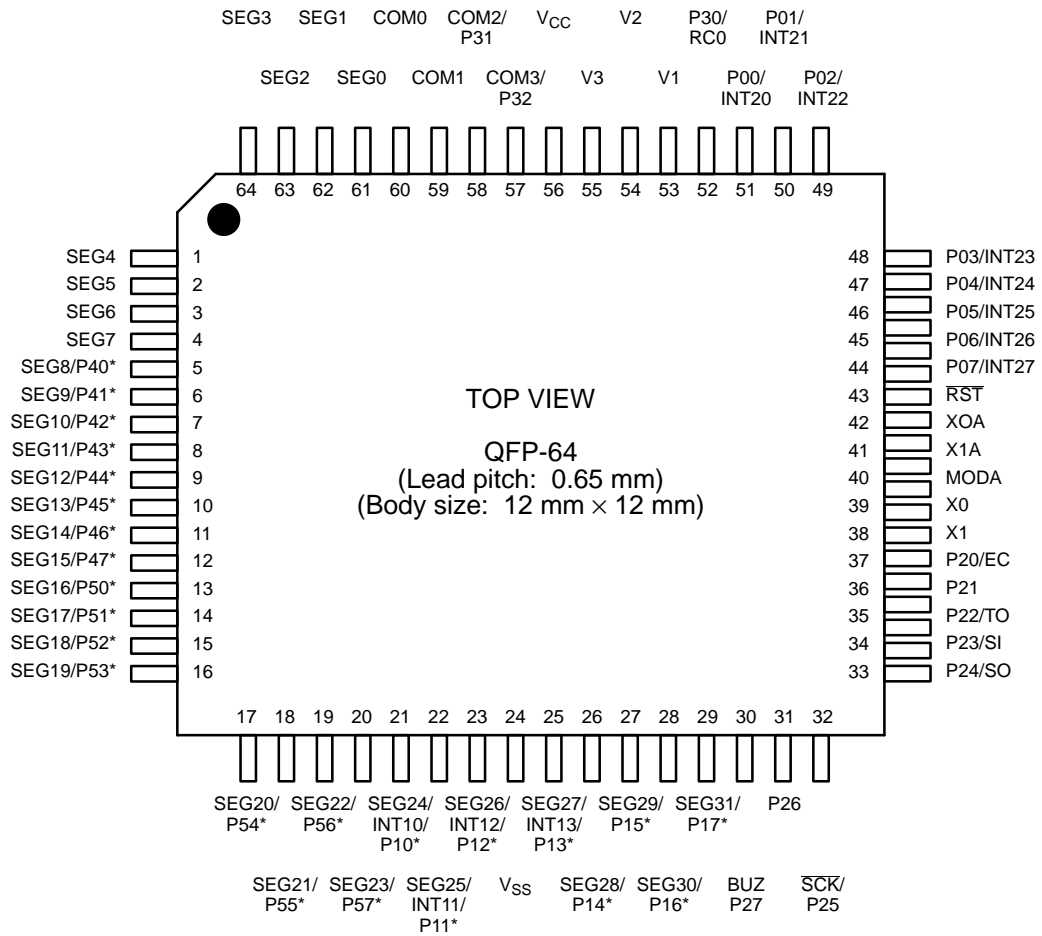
SEG3 SEG1 COM0 COM2/P31 $V_{CC}$ V2 P30/RC0 P01/INT21

SEG2 SEG0 COM1 COM3/P32 V3 V1 P00/INT20 P02/INT22

64 63 62 61 60 59 58 57 56 55 54 53 52 51 50 49

SEG4 1
SEG5 2
SEG6 3
SEG7 4
SEG8/P40* 5
SEG9/P41* 6
SEG10/P42* 7
SEG11/P43* 8
SEG12/P44* 9
SEG13/P45* 10
SEG14/P46* 11
SEG15/P47* 12
SEG16/P50* 13
SEG17/P51* 14
SEG18/P52* 15
SEG19/P53* 16

TOP VIEW

QFP-64
(Lead pitch: 0.65 mm)
(Body size: 12 mm $\times$ 12 mm)

48 P03/INT23
47 P04/INT24
46 P05/INT25
45 P06/INT26
44 P07/INT27
43 $\overline{RST}$
42 XOA
41 X1A
40 MODA
39 X0
38 X1
37 P20/EC
36 P21
35 P22/TO
34 P23/SI
33 P24/SO

17 18 19 20 21 22 23 24 25 26 27 28 29 30 31 32

SEG20/P54* SEG22/P56* SEG24/INT10/P10* SEG26/INT12/P12* SEG27/INT13/P13* SEG29/P15* SEG31/P17* P26

SEG21/P55* SEG23/P57* SEG25/INT11/P11* $V_{SS}$ SEG28/P14* SEG30/P16* BUZ P27 $\overline{SCK}$/P25